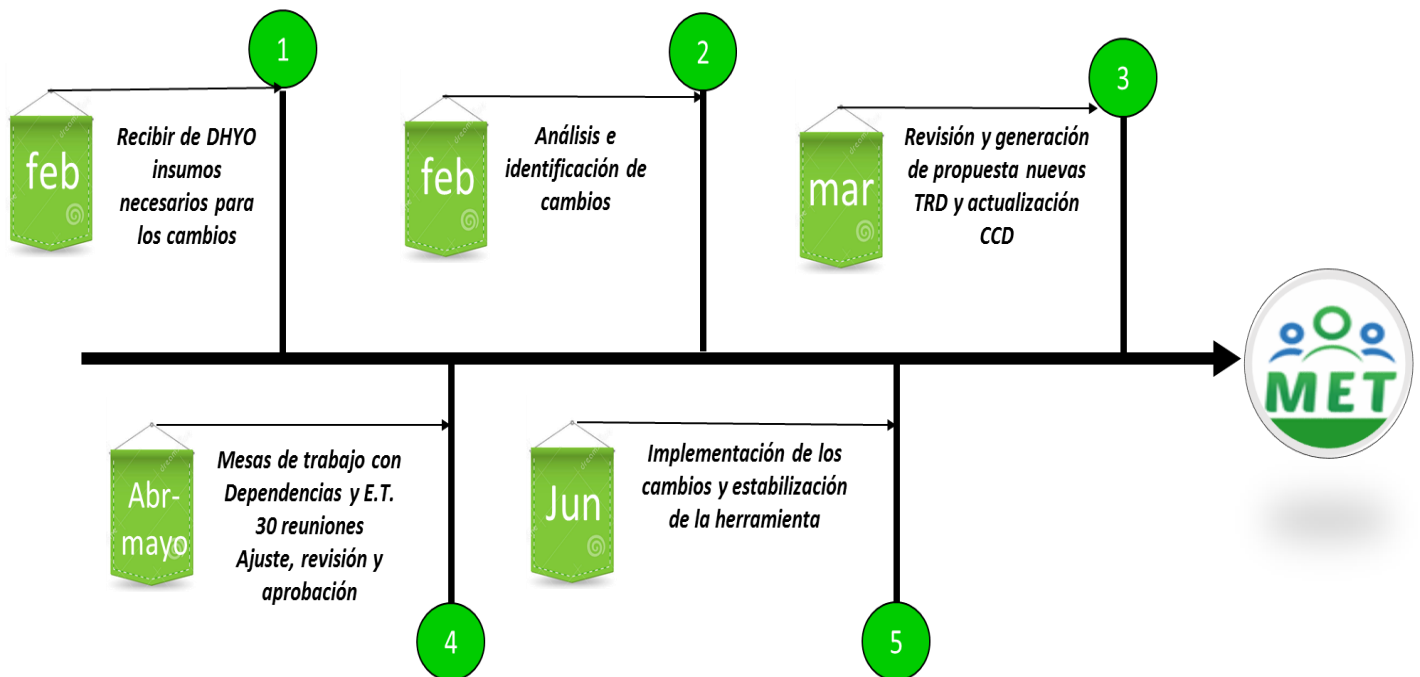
1

feb

Recibir de DHYO insumos necesarios para los cambios

2

feb

Análisis e identificación de cambios

3

mar

Revisión y generación de propuesta nuevas TRD y actualización CCD

MET

Abr-mayo

Mesas de trabajo con Dependencias y E.T. 30 reuniones Ajuste, revisión y aprobación

4

Jun

Implementación de los cambios y estabilización de la herramienta

5